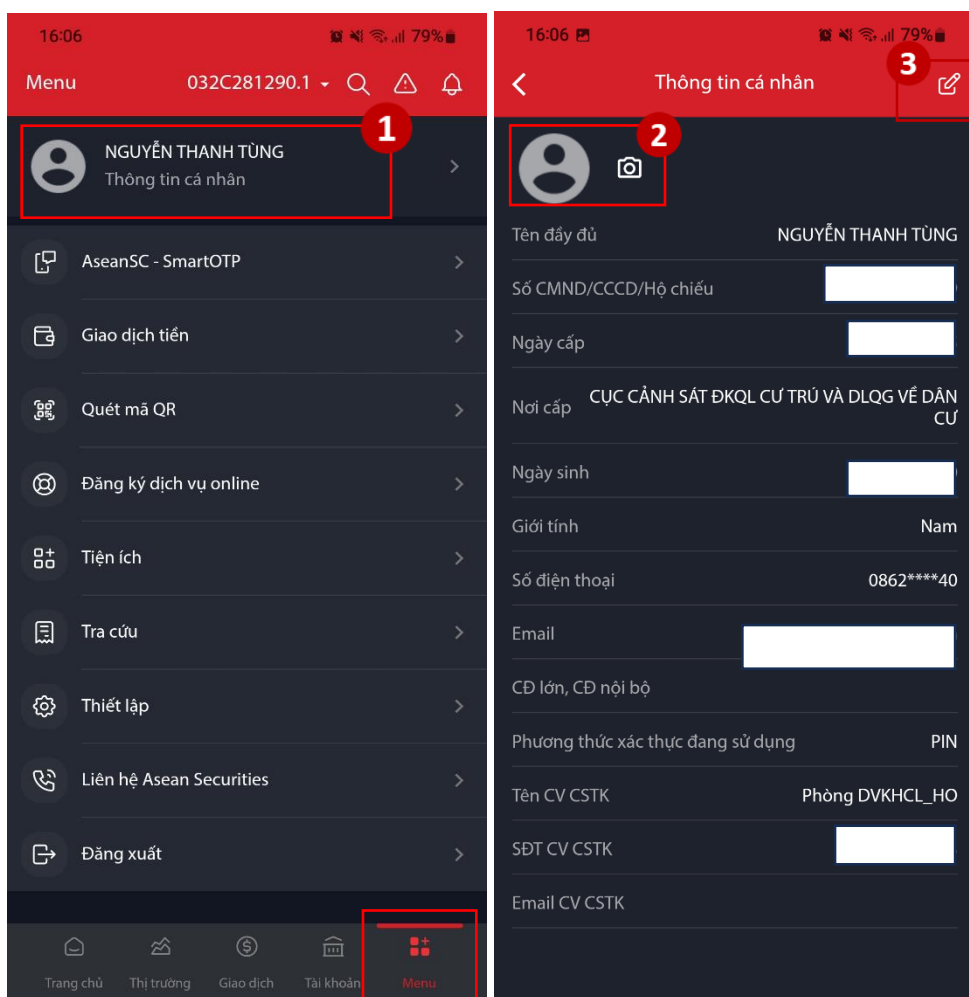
16:06 79%

Menu 032C281290.1

1

NGUYỄN THANH TÙNG
Thông tin cá nhân

AseanSC - SmartOTP

Giao dịch tiền

Quét mã QR

Đăng ký dịch vụ online

Tiện ích

Tra cứu

Thiết lập

Liên hệ Asean Securities

Đăng xuất

Trang chủ Thị trường Giao dịch Tài khoản Menu

16:06 79%

Thông tin cá nhân

3

2

| | |
|---|---|
| Tên đầy đủ | NGUYỄN THANH TÙNG |
| Số CMND/CCCD/Hộ chiếu | |
| Ngày cấp | |
| Nơi cấp | CỤC CẢNH SÁT ĐKQL CƯ TRÚ VÀ DLQG VỀ DÂN CƯ |
| Ngày sinh | |
| Giới tính | Nam |
| Số điện thoại | 0862****40 |
| Email | |
| CĐ lớn, CĐ nội bộ | |
| Phương thức xác thực đang sử dụng | PIN |
| Tên CV CSTK | Phòng DVKHCL_HO |
| SĐT CV CSTK | |
| Email CV CSTK | |